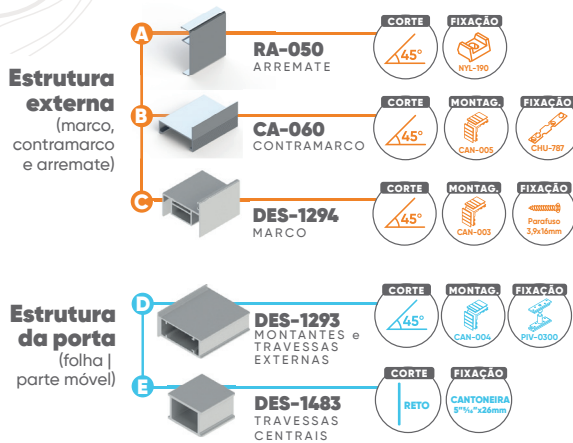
Estrutura externa
(marco, contramarco e arremate)

A
RA-050
ARREMATE
CORTE
45°
FIXAÇÃO
NYL-190

B
CA-060
CONTRAMARCO
CORTE
45°
MONTAG.
CAN-005
FIXAÇÃO
CHU-787

C
DES-1294
MARCO
CORTE
45°
MONTAG.
CAN-003
FIXAÇÃO
Parafuso 3,9x16mm

Estrutura da porta
(folha | parte móvel)

D
DES-1293
MONTANTES e TRAVESSAS EXTERNAS
CORTE
45°
MONTAG.
CAN-004
FIXAÇÃO
PIV-0300

E
DES-1483
TRAVESSAS CENTRAIS
CORTE
RETO
FIXAÇÃO
CANTONEIRA 5"⅛"x26mm